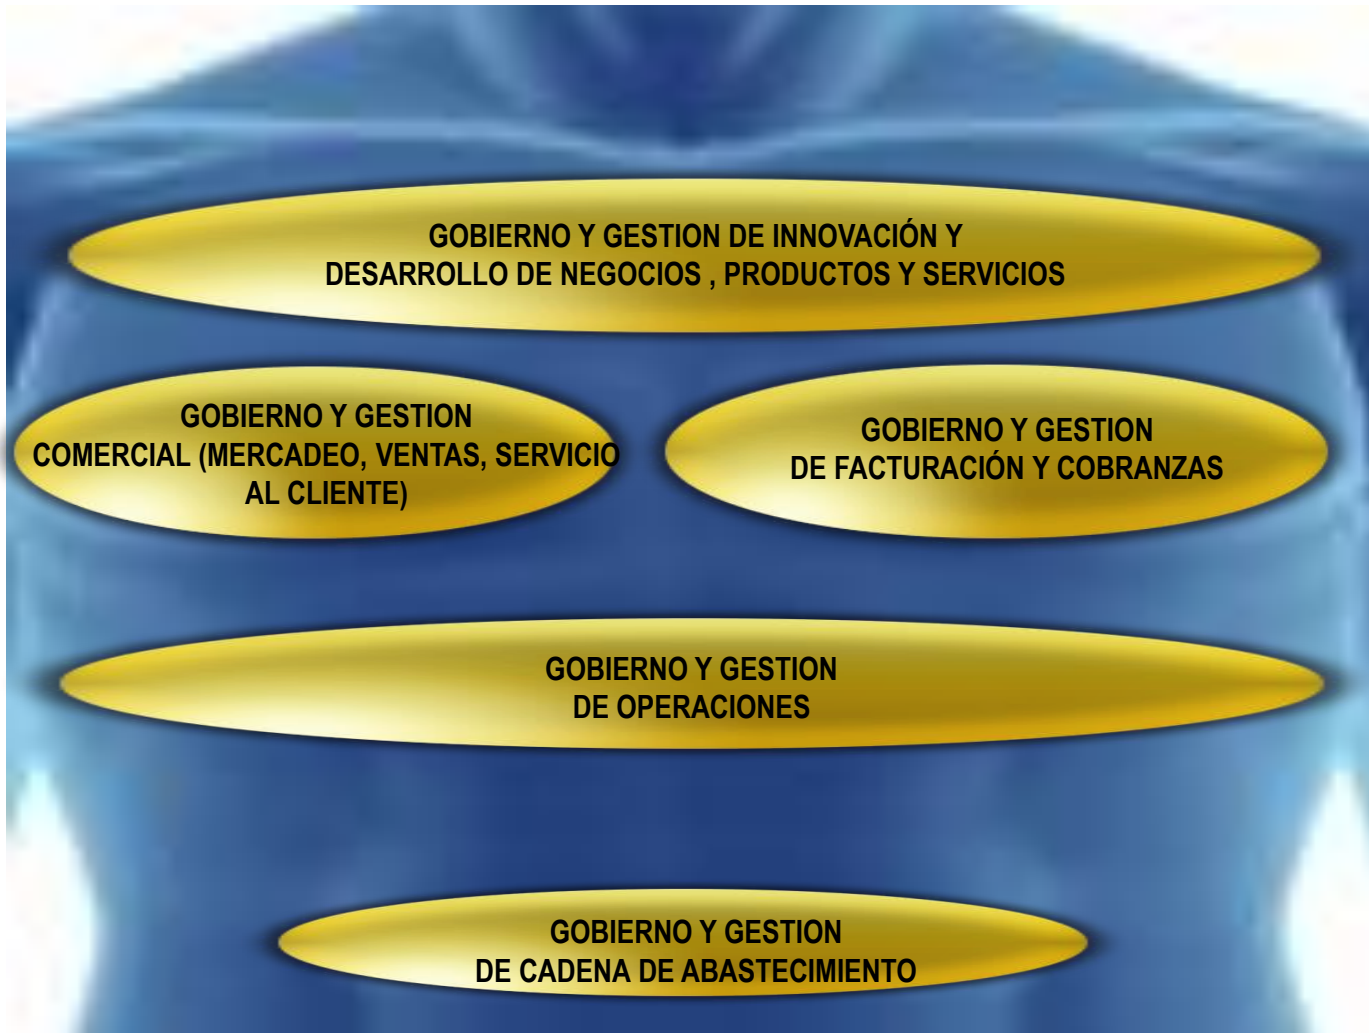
GOBIERNO Y GESTION DE INNOVACIÓN Y DESARROLLO DE NEGOCIOS , PRODUCTOS Y SERVICIOS

GOBIERNO Y GESTION COMERCIAL (MERCADEO, VENTAS, SERVICIO AL CLIENTE)

GOBIERNO Y GESTION DE FACTURACIÓN Y COBRANZAS

GOBIERNO Y GESTION DE OPERACIONES

GOBIERNO Y GESTION DE CADENA DE ABASTECIMIENTO